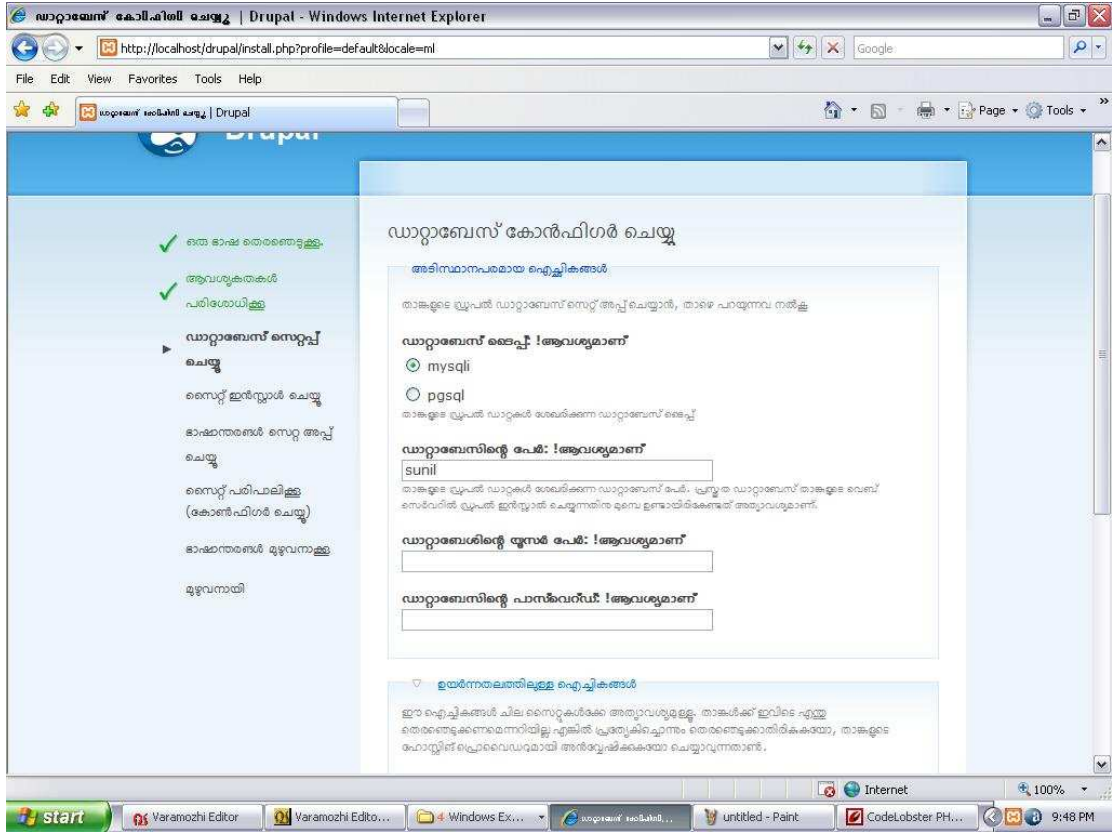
ഡാറ്റാബേസ് കോൺഫിഗർ ചെയ്യൂ | Drupal - Windows Internet Explorer

http://localhost/drupal/install.php?profile=default&locale=ml

Google

File Edit View Favorites Tools Help

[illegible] | Drupal

Page Tools

Drupal

ഒരു ഭാഷ തെരഞ്ഞെടുക്കുക

ആവശ്യകതകൾ പരിശോധിക്കുക

ഡാറ്റാബേസ് സെറ്റപ്പ് ചെയ്യൂ

സൈറ്റ് ഇൻസ്റ്റാൾ ചെയ്യൂ

ഭാഷാന്തരങ്ങൾ സെറ്റ അപ്പ് ചെയ്യൂ

സൈറ്റ് പരിപാലിക്കുക (കോൺഫിഗർ ചെയ്യൂ)

ഭാഷാന്തരങ്ങൾ മുഴുവനാക്കുക

മുഴുവനായി

ഡാറ്റാബേസ് കോൺഫിഗർ ചെയ്യൂ

അടിസ്ഥാനപരമായ ഐച്ഛികങ്ങൾ

താങ്കളുടെ ഡ്രൂപൽ ഡാറ്റാബേസ് സെറ്റ് അപ്പ് ചെയ്യാൻ, താഴെ പറയുന്നവ നൽകൂ

ഡാറ്റാബേസ് ടൈപ്പ്: !ആവശ്യമാണ്

mysqli

pgsql

താങ്കളുടെ ഡ്രൂപൽ ഡാറ്റകൾ ശേഖരിക്കുന്ന ഡാറ്റാബേസ് ടൈപ്പ്

ഡാറ്റാബേസിന്റെ പേര്: !ആവശ്യമാണ്

sunil

താങ്കളുടെ ഡ്രൂപൽ ഡാറ്റകൾ ശേഖരിക്കുന്ന ഡാറ്റാബേസ് പേര്. പ്രസ്തുത ഡാറ്റാബേസ് താങ്കളുടെ വെബ് സെർവറിൽ ഡ്രൂപൽ ഇൻസ്റ്റാൾ ചെയ്യുന്നതിനു മുമ്പ് ഉണ്ടായിരിക്കേണ്ടത് അത്യാവശ്യമാണ്.

ഡാറ്റാബേസിന്റെ യൂസർ പേര്: !ആവശ്യമാണ്

ഡാറ്റാബേസിന്റെ പാസ്‌വേഡ്: !ആവശ്യമാണ്

ഉയർന്നതലത്തിലുള്ള ഐച്ഛികങ്ങൾ

ഈ ഐച്ഛികങ്ങൾ ചില സൈറ്റുകൾക്ക് അത്യാവശ്യമുള്ളൂ. താങ്കൾക്ക് ഇവിടെ എന്തു തെരഞ്ഞെടുക്കണമെന്നറിയില്ല എങ്കിൽ പ്രത്യേകിച്ചൊന്നും തെരഞ്ഞെടുക്കാതിരിക്കുകയോ, താങ്കളുടെ ഹോസ്റ്റിങ് പ്രൊവൈഡറുമായി അന്വേഷിക്കുകയോ ചെയ്യാവുന്നതാണ്.

Internet 100%

start Varamozhi Editor Varamozhi Edito... 4 Windows Ex... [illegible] untitled - Paint CodeLobster PH... 9:48 PM